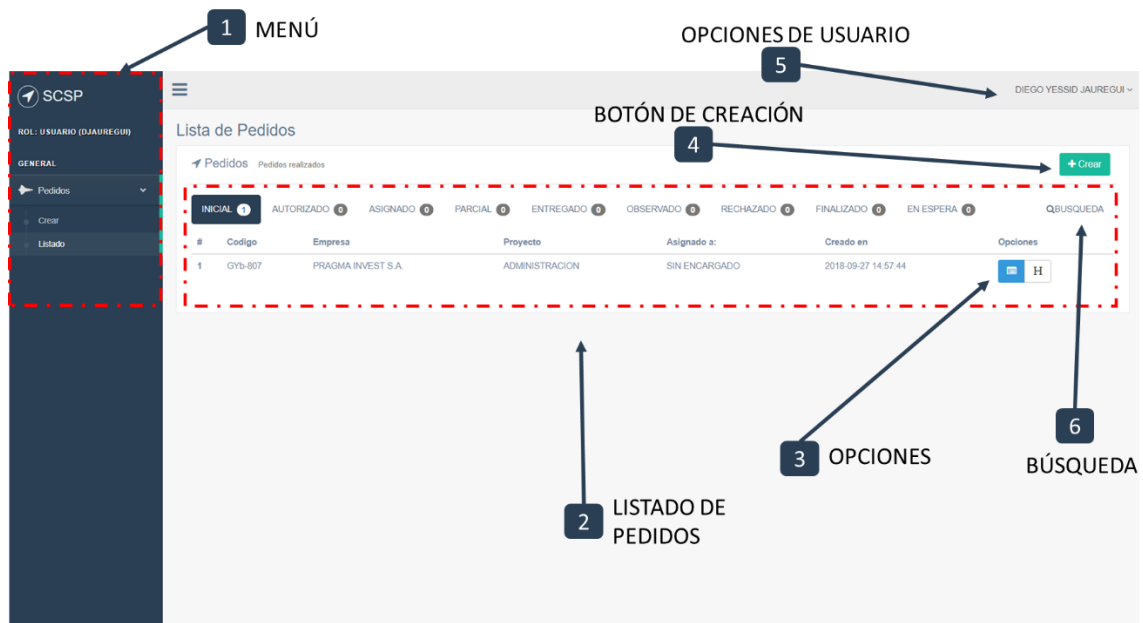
1 MENÚ

OPCIONES DE USUARIO

5

SCSP

ROL: USUARIO (DJAUREGUI)

GENERAL

Pedidos

Crear

Listado

DIEGO YESSID JAUREGUI

BOTÓN DE CREACIÓN

Lista de Pedidos

4

Pedidos Pedidos realizados

+ Crear

INICIAL 1 AUTORIZADO 0 ASIGNADO 0 PARCIAL 0 ENTREGADO 0 OBSERVADO 0 RECHAZADO 0 FINALIZADO 0 EN ESPERA 0 BUSQUEDA

| # | Codigo | Empresa | Proyecto | Asignado a: | Creado en | Opciones |
|---|---|---|---|---|---|---|
| 1 | GYb-807 | PRAGMA INVEST S.A. | ADMINISTRACION | SIN ENCARGADO | 2018-09-27 14:57:44 | H |

6

3 OPCIONES

BÚSQUEDA

2 LISTADO DE PEDIDOS